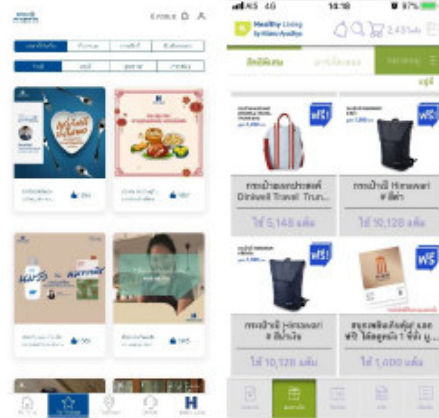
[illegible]
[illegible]

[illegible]

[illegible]

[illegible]

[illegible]

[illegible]

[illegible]

14:18

Healthy Living
by Hiroshima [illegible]

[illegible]

ฟรี!

ฟรี!

กระเป๋าเดินทางอเนกประสงค์ Dinkvell Travel Trun...

กระเป๋าเป้ Himawari สีดำ

ใช้ 5,148 แต้ม

ใช้ 10,128 แต้ม

ฟรี!

ฟรี!

กระเป๋าเป้ Himawari สีน้ำเงิน

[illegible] ฟรี ได้สูงสุด 1 ชิ้น ...

ใช้ 10,128 แต้ม

ใช้ 1,000 แต้ม

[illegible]